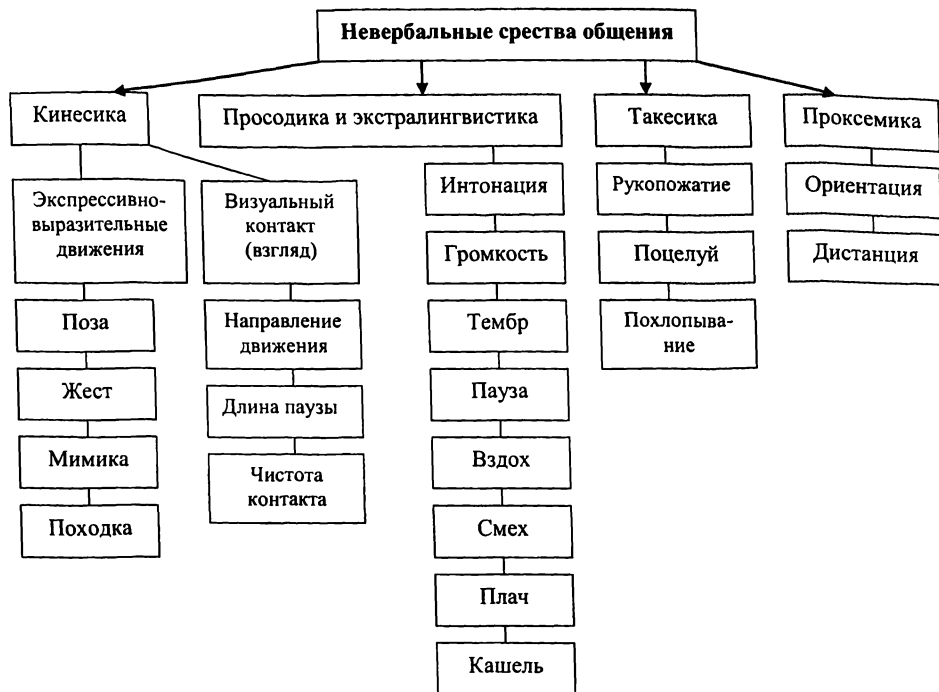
Невербальные срества общения

Кинесика

Экспрессивно-выразительные движения

Поза

Жест

Мимика

Походка

Визуальный контакт (взгляд)

Направление движения

Длина паузы

Чистота контакта

Просодика и экстралингвистика

Интонация

Громкость

Тембр

Пауза

Вздох

Смех

Плач

Кашель

Такесика

Рукопожатие

Поцелуй

Похлопывание

Проксемика

Ориентация

Дистанция